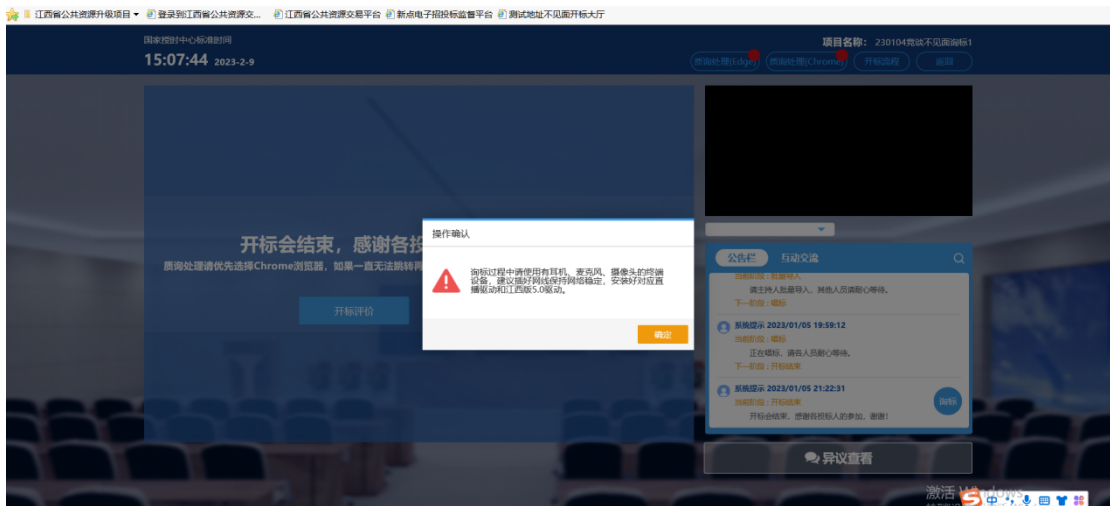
江西省公共资源升级项目 ▾ 登录到江西省公共资源交... 江西省公共资源交易平台 新点电子招投标监督平台 测试地址不见面开标大厅

国家授时中心标准时间
15:07:44 2023-2-9

项目名称：230104竞谈不见面询标1

质询处理(Edge) 质询处理(Chrome) 开标流程 退出

开标会结束，感谢各投
质询处理请优先选择Chrome浏览器，如果一直无法跳转再

开标评价

操作确认

询标过程中请使用有耳机、麦克风、摄像头的终端设备，建议维好网络保持网络稳定，安装好对应直播驱动和直播5.0驱动。

确定

公告栏 互动交流

当前阶段：批量导入
请主持人批量导入，其他人员请耐心等待。
下一阶段：唱标

系统提示 2023/01/05 19:59:12
当前阶段：唱标
正在唱标，请各人员耐心等待。
下一阶段：开标结束

系统提示 2023/01/05 21:22:31
当前阶段：开标结束
开标会结束，感谢各投标人的参加，谢谢!

询标

异议查看

激活 Windows